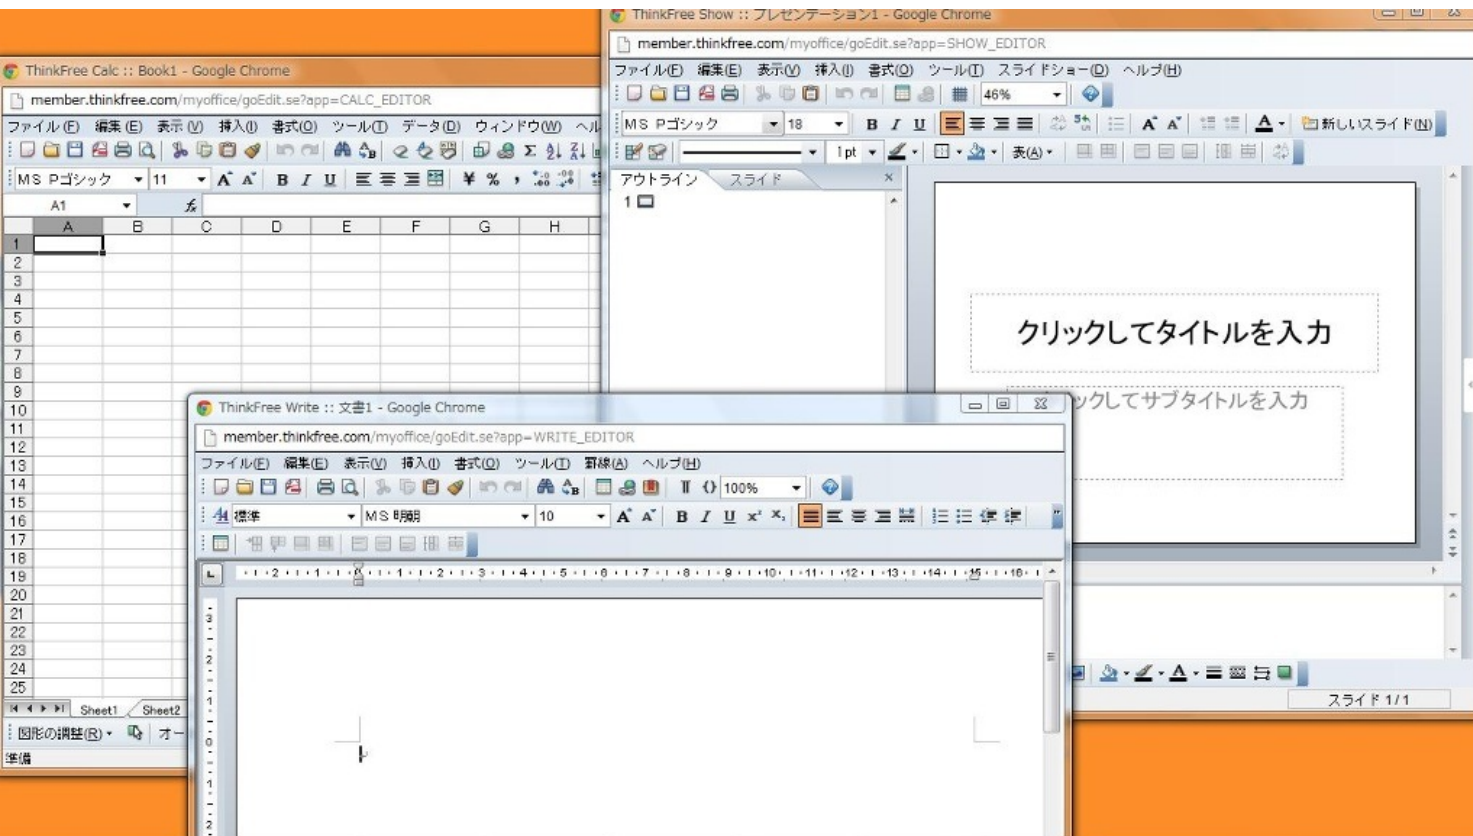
ThinkFree Show :: プレゼンテーション1 - Google Chrome
member.thinkfree.com/myoffice/goEdit.se?app=SHOW_EDITOR
ファイル(F) 編集(E) 表示(V) 挿入(I) 書式(O) ツール(T) スライドショー(D) ヘルプ(H)
46%
MS Pゴシック 18
新しいスライド(N)
1pt
表(A)
アウトライン スライド
1
クリックしてタイトルを入力
ックしてサブタイトルを入力
スライド 1/1

ThinkFree Calc :: Book1 - Google Chrome
member.thinkfree.com/myoffice/goEdit.se?app=CALC_EDITOR
ファイル(F) 編集(E) 表示(V) 挿入(I) 書式(O) ツール(T) データ(D) ウィンドウ(W) ヘル
MS Pゴシック 11
A1
| | A | B | C | D | E | F | G | H |
|---|---|---|---|---|---|---|---|---|
| 1 | | | | | | | | |
| 2 | | | | | | | | |
| 3 | | | | | | | | |
| 4 | | | | | | | | |
| 5 | | | | | | | | |
| 6 | | | | | | | | |
| 7 | | | | | | | | |
| 8 | | | | | | | | |
| 9 | | | | | | | | |
| 10 | | | | | | | | |
| 11 | | | | | | | | |
| 12 | | | | | | | | |
| 13 | | | | | | | | |
| 14 | | | | | | | | |
| 15 | | | | | | | | |
| 16 | | | | | | | | |
| 17 | | | | | | | | |
| 18 | | | | | | | | |
| 19 | | | | | | | | |
| 20 | | | | | | | | |
| 21 | | | | | | | | |
| 22 | | | | | | | | |
| 23 | | | | | | | | |
| 24 | | | | | | | | |
| 25 | | | | | | | | |
Sheet1 Sheet2
図形の調整(R) オー
準備

ThinkFree Write :: 文書1 - Google Chrome
member.thinkfree.com/myoffice/goEdit.se?app=WRITE_EDITOR
ファイル(F) 編集(E) 表示(V) 挿入(I) 書式(O) ツール(T) 罫線(A) ヘルプ(H)
100%
標準 MS 明朝 10
2 1 1 2 3 4 5 6 7 8 9 10 11 12 13 14 15 16